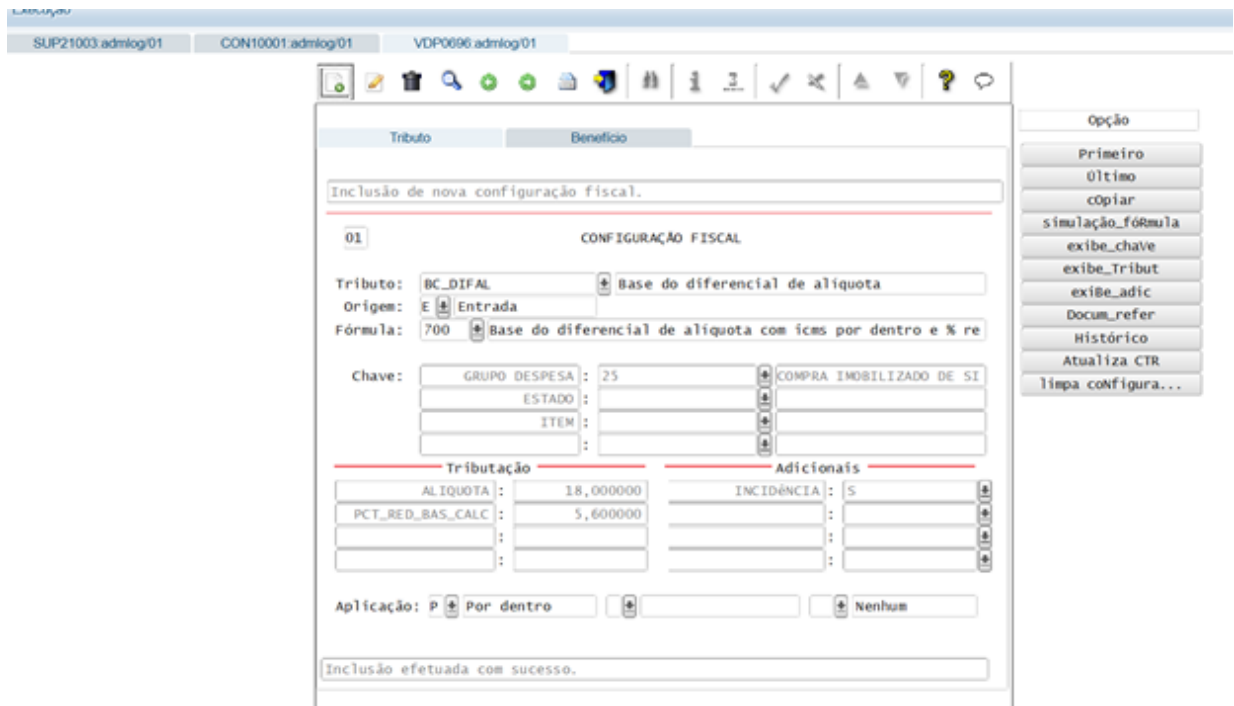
Execução

SUP21003:admlog/01 CON10001:admlog/01 VDP0696:admlog/01

Tributo Benefício

Inclusão de nova configuração fiscal.

01 CONFIGURAÇÃO FISCAL

Tributo: BC_DIFAL Base do diferencial de aliquota
Origem: E Entrada
Fórmula: 700 Base do diferencial de aliquota com icms por dentro e % re

Chave: GRUPO DESPESA : 25 COMPRA IMOBILIZADO DE SI
ESTADO :
ITEM :
:

Tributação

ALIQUOTA : 18,000000
PCT_RED_BAS_CALC : 5,600000
:
:

Adicionais

INCIDÊNCIA : S
:
:
:

Aplicação: P Por dentro Nenhum

Inclusão efetuada com sucesso.

Opção
Primeiro
Último
cOpiar
simulação_fóRmula
exibe_chaVe
exibe_Tribut
exiBe_adic
Docum_refer
Histórico
Atualiza CTR
limpa coNfigura...